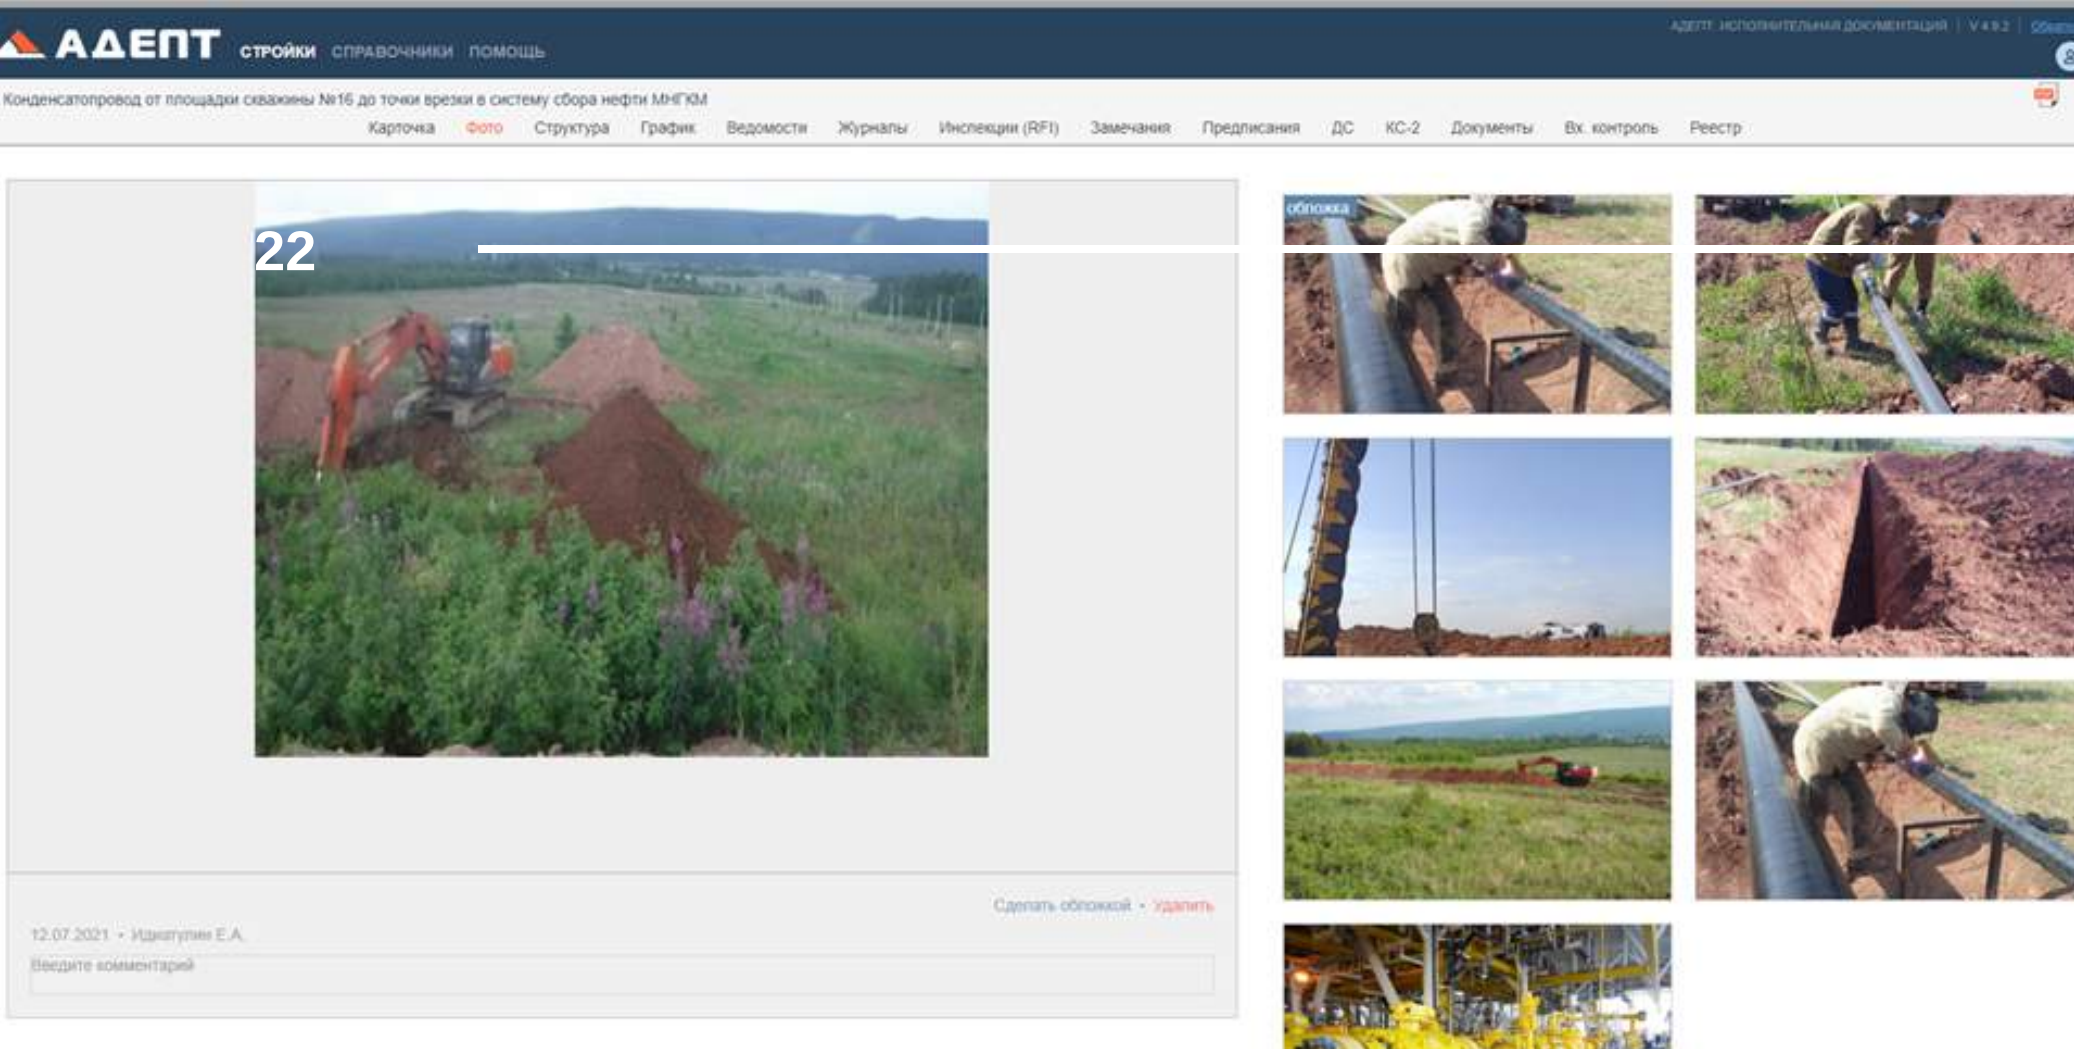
АДЕПТ СТРОЙКИ СПРАВОЧНИКИ ПОМОЩЬ

АДЕПТ: ИСПОЛНИТЕЛЬНАЯ ДОКУМЕНТАЦИЯ | V 4.9.2 | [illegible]

Конденсатопровод от площадки скважины №16 до точки врезки в систему сбора нефти МНГКМ

Карточка Фото Структура График Ведомости Журналы Инспекции (RFI) Замечания Предписания ДС КС-2 Документы Вх. контроль Реестр

22

обложка

Сделать обложкой • Удалить

12.07.2021 • Идиатуллин Е.А.

Введите комментарий